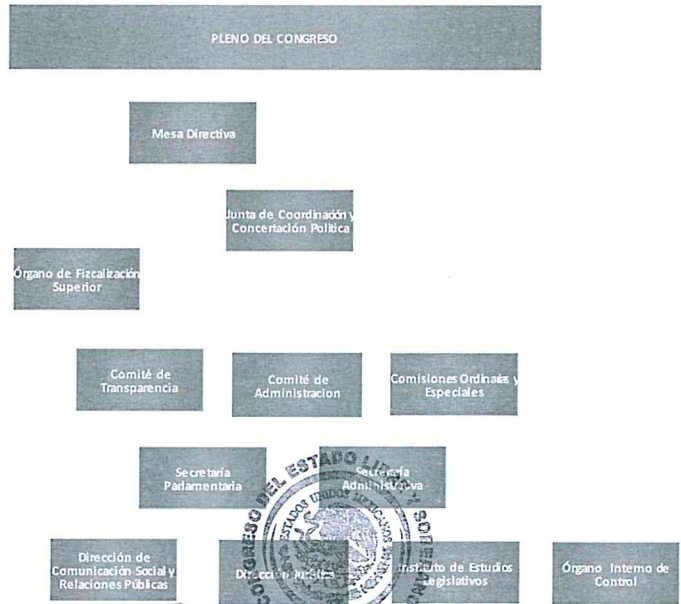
PLENO DEL CONGRESO

Mesa Directiva

Junta de Coordinación y Concertación Política

Órgano de Fizcalización Superior

Comité de Transparencia

Comité de Administracion

Comisiones Ordinarias y Especiales

Secretaría Parlamentaria

Secretaría Administrativa

Dirección de Comunicación Social y Relaciones Públicas

Dirección Jurídica

Instituto de Estudios Legislativos

Órgano Interno de Control

CONGRESO DEL ESTADO LIBRE Y SOBERANO
ESTADOS UNIDOS MEXICANOS